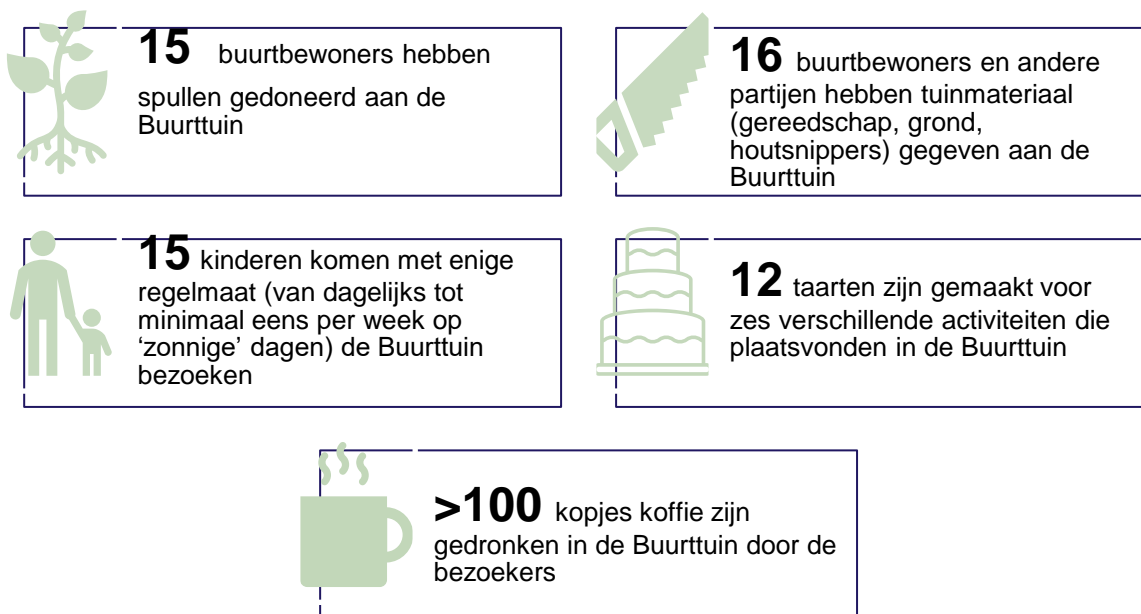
**15** buurtbewoners hebben spullen gedoneerd aan de Buurttuin

**16** buurtbewoners en andere partijen hebben tuinmateriaal (gereedschap, grond, houtsnippers) gegeven aan de Buurttuin

**15** kinderen komen met enige regelmaat (van dagelijks tot minimaal eens per week op 'zonnige' dagen) de Buurttuin bezoeken

**12** taarten zijn gemaakt voor zes verschillende activiteiten die plaatsvonden in de Buurttuin

**>100** kopjes koffie zijn gedronken in de Buurttuin door de bezoekers